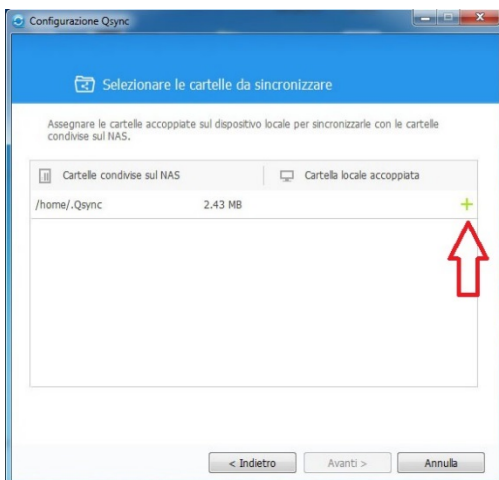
Configurazione Qsync

Selezionare le cartelle da sincronizzare

Assegnare le cartelle accoppiate sul dispositivo locale per sincronizzarle con le cartelle condivise sul NAS.

| Cartelle condivise sul NAS | | Cartella locale accoppiata |
|---|---|---|
| /home/.Qsync | 2.43 MB | + |

< Indietro   Avanti >   Annulla